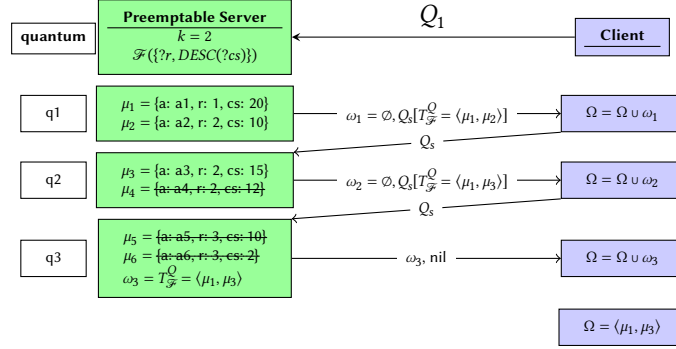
quantum

Preemptable Server
$k = 2$
$\mathscr{F}(\{?r, DESC(?cs)\})$

$Q_1$

Client

q1

$\mu_1 = \{a: a1, r: 1, cs: 20\}$
$\mu_2 = \{a: a2, r: 2, cs: 10\}$

$\omega_1 = \emptyset, Q_s[T^Q_{\mathscr{F}} = \langle \mu_1, \mu_2 \rangle]$

$\Omega = \Omega \cup \omega_1$

$Q_s$

q2

$\mu_3 = \{a: a3, r: 2, cs: 15\}$
$\mu_4 = \{a: a4, r: 2, cs: 12\}$

$\omega_2 = \emptyset, Q_s[T^Q_{\mathscr{F}} = \langle \mu_1, \mu_3 \rangle]$

$\Omega = \Omega \cup \omega_2$

$Q_s$

q3

$\mu_5 = \{a: a5, r: 3, cs: 10\}$
$\mu_6 = \{a: a6, r: 3, cs: 2\}$
$\omega_3 = T^Q_{\mathscr{F}} = \langle \mu_1, \mu_3 \rangle$

$\omega_3$, nil

$\Omega = \Omega \cup \omega_3$

$\Omega = \langle \mu_1, \mu_3 \rangle$